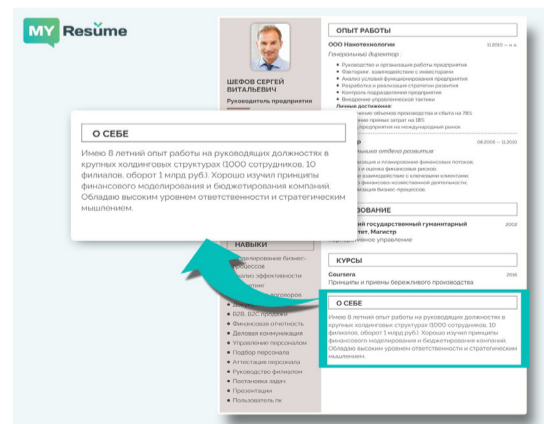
MY Resume

ШЕФОВ СЕРГЕЙ ВИТАЛЬЕВИЧ

Руководитель предприятия

ОПЫТ РАБОТЫ

ООО Нанотехнологии

11.2013 — н.в.

Генеральный директор

Руководство и организация работы предприятия

Фактерин, взаимодействие с инвесторами

Анализ условий функционирования предприятия

Разработка и реализация стратегии развития

Контроль подразделений предприятия

Внедрение управленческой тактики

Личные достижения:

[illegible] объемов производства и сбыта на 78%

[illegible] прямых затрат на 18%

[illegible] продукта на международный рынок

08.2008 — 11.2013

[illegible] отдела развития

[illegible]

О СЕБЕ

Имею 8 летний опыт работы на руководящих должностях в крупных холдинговых структурах (1000 сотрудников, 10 филиалов, оборот 1 млрд руб.). Хорошо изучил принципы финансового моделирования и бюджетирования компаний. Обладаю высоким уровнем ответственности и стратегическим мышлением.

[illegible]ОВАНИЕ

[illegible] государственный гуманитарный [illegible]ет, Магистр

2002

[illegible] управление

НАВЫКИ

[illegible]ирование бизнес-процессов

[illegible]ализ эффективности

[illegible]

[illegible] договоров

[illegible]

B2B, B2C продажи

Финансовая отчетность

Деловая коммуникация

Управление персоналом

Подбор персонала

Аттестация персонала

Руководство филиалом

Постановка задач

Презентации

Пользователь пк

КУРСЫ

Coursera

2016

Принципы и приемы бережливого производства

О СЕБЕ

Имею 8 летний опыт работы на руководящих должностях в крупных холдинговых структурах (1000 сотрудников, 10 филиалов, оборот 1 млрд руб.). Хорошо изучил принципы финансового моделирования и бюджетирования компаний. Обладаю высоким уровнем ответственности и стратегическим мышлением.